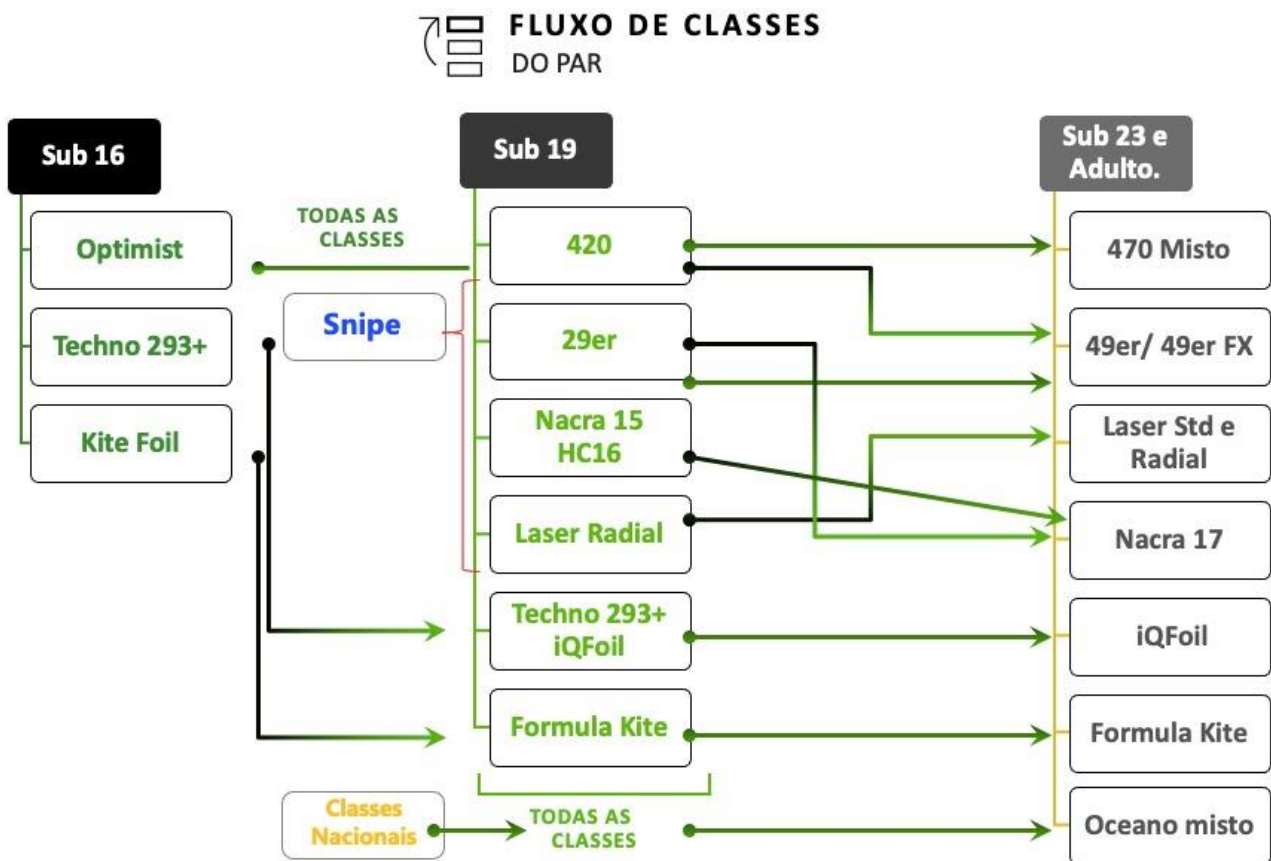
FLUXO DE CLASSES
DO PAR

Sub 16

Optimist

Techno 293+

Kite Foil

TODAS AS CLASSES

Snipe

Sub 19

420

29er

Nacra 15 HC16

Laser Radial

Techno 293+ iQFoil

Formula Kite

Classes Nacionais

TODAS AS CLASSES

Sub 23 e Adulto.

470 Misto

49er/ 49er FX

Laser Std e Radial

Nacra 17

iQFoil

Formula Kite

Oceano misto